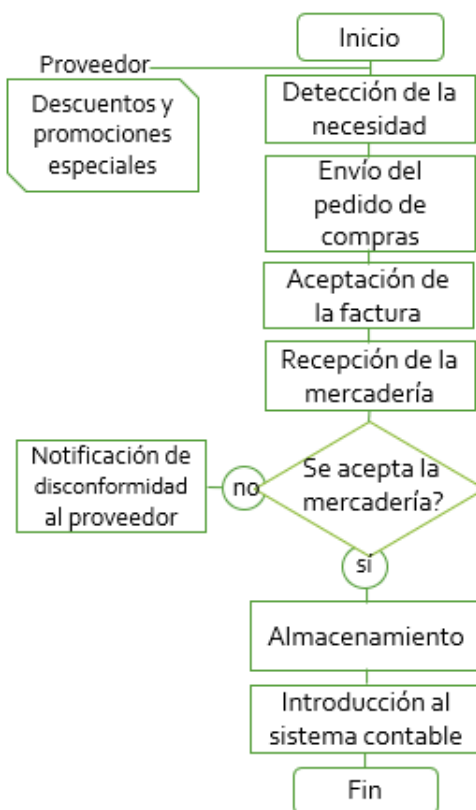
Inicio

Proveedor

Descuentos y promociones especiales

Detección de la necesidad

Envío del pedido de compras

Aceptación de la factura

Recepción de la mercadería

Notificación de disconformidad al proveedor

no

Se acepta la mercadería?

si

Almacenamiento

Introducción al sistema contable

Fin